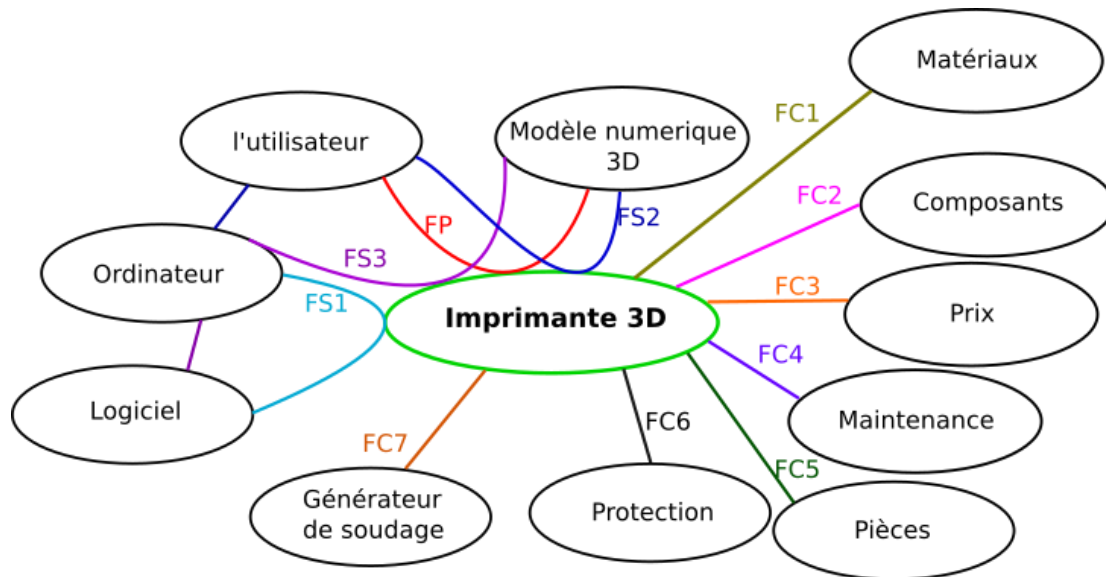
Matériaux

FC1

l'utilisateur

Modèle numerique 3D

FC2

Composants

FP

FS2

FS3

Ordinateur

FC3

FS1

Imprimante 3D

Prix

FC4

Logiciel

Maintenance

FC6

FC7

FC5

Générateur de soudage

Protection

Pièces